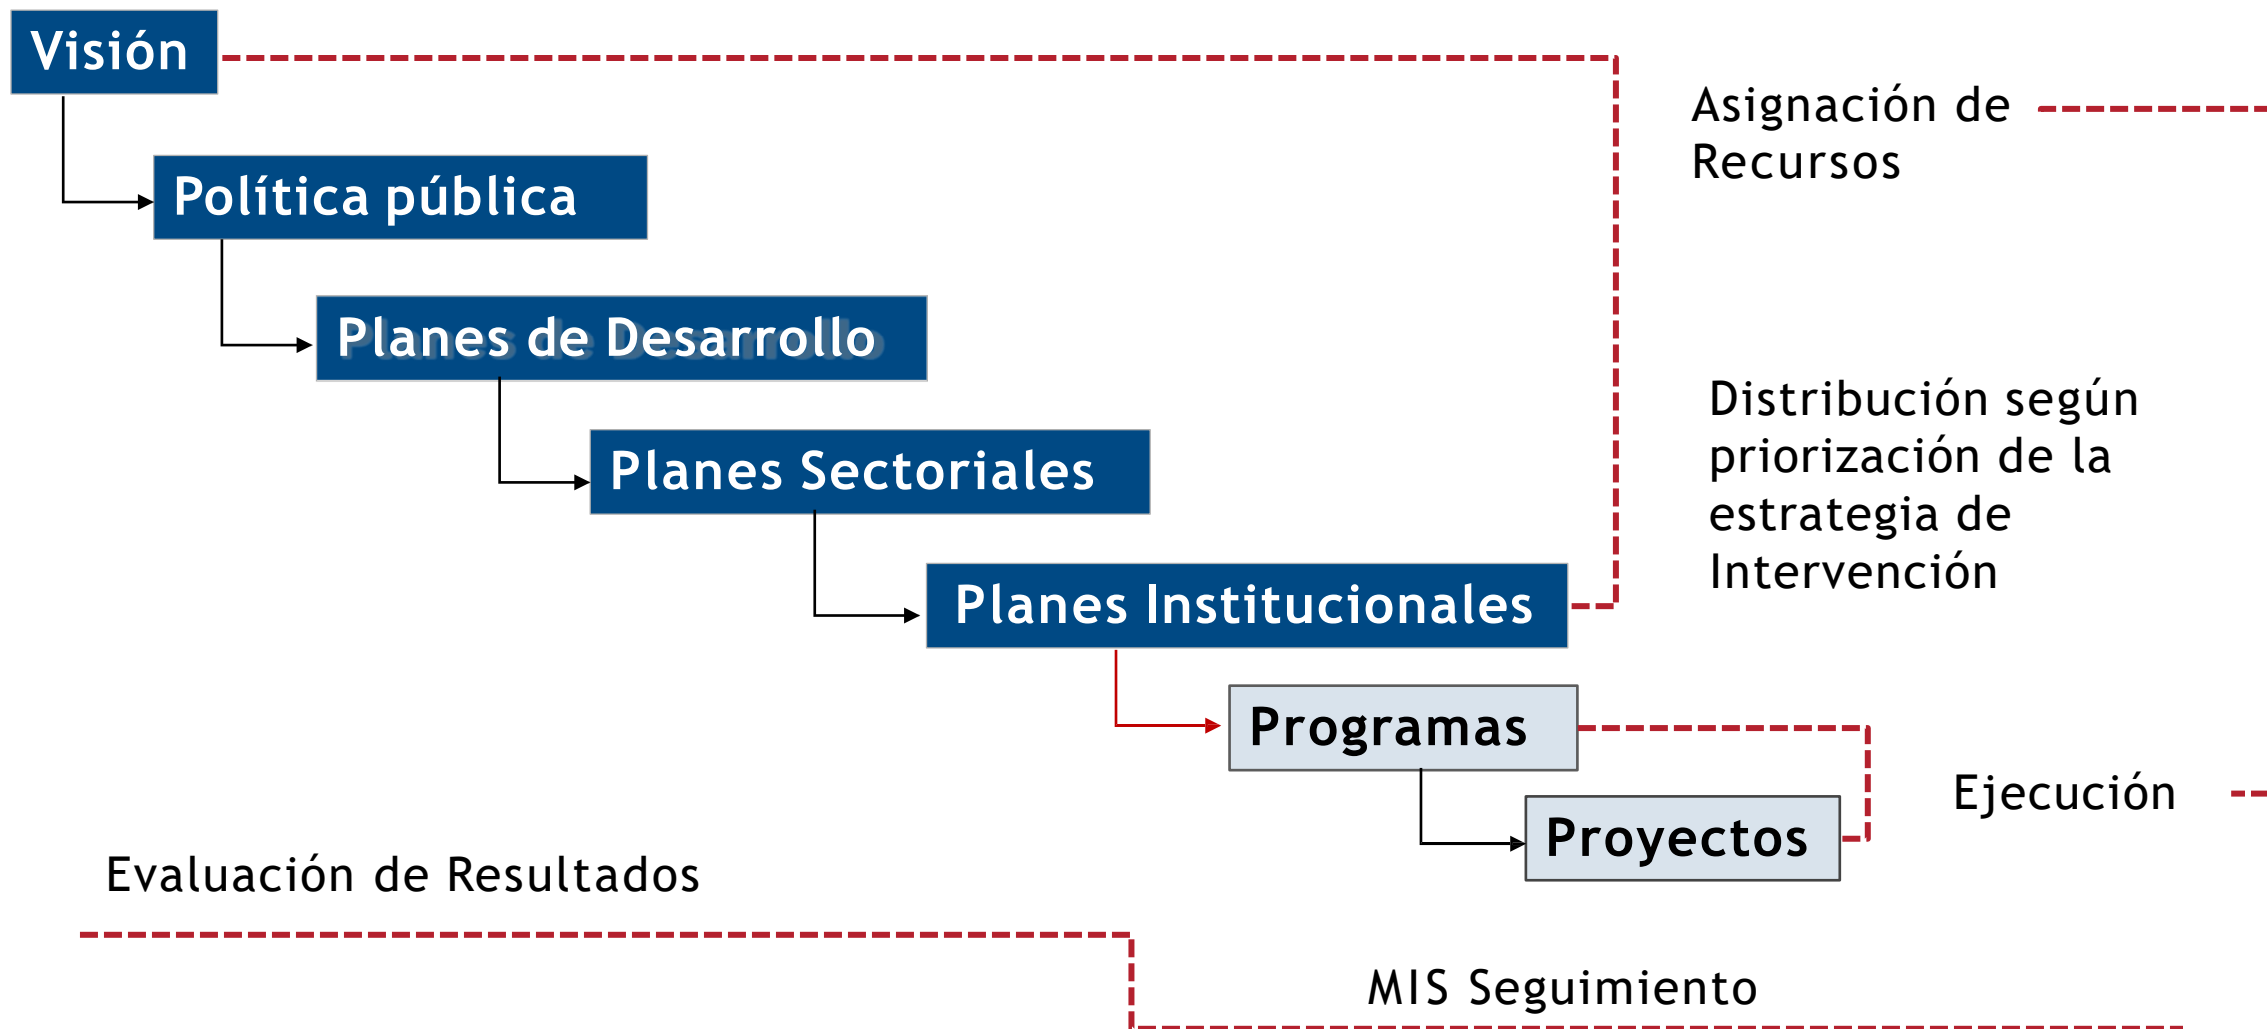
Visión

Política pública

Planes de Desarrollo

Planes Sectoriales

Planes Institucionales

Programas

Proyectos

Asignación de Recursos

Distribución según priorización de la estrategia de Intervención

Ejecución

Evaluación de Resultados

MIS Seguimiento